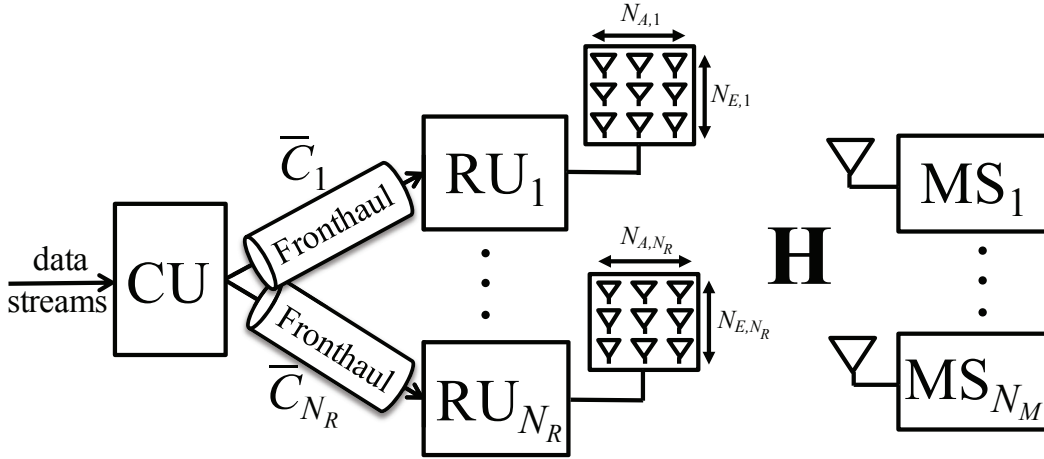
data streams

CU

$\overline{C}_1$

Fronthaul

$\overline{C}_{N_R}$

Fronthaul

$\mathrm{RU}_1$

$\mathrm{RU}_{N_R}$

$N_{A,1}$

$N_{E,1}$

$N_{A,N_R}$

$N_{E,N_R}$

$\mathbf{H}$

$\mathrm{MS}_1$

$\mathrm{MS}_{N_M}$